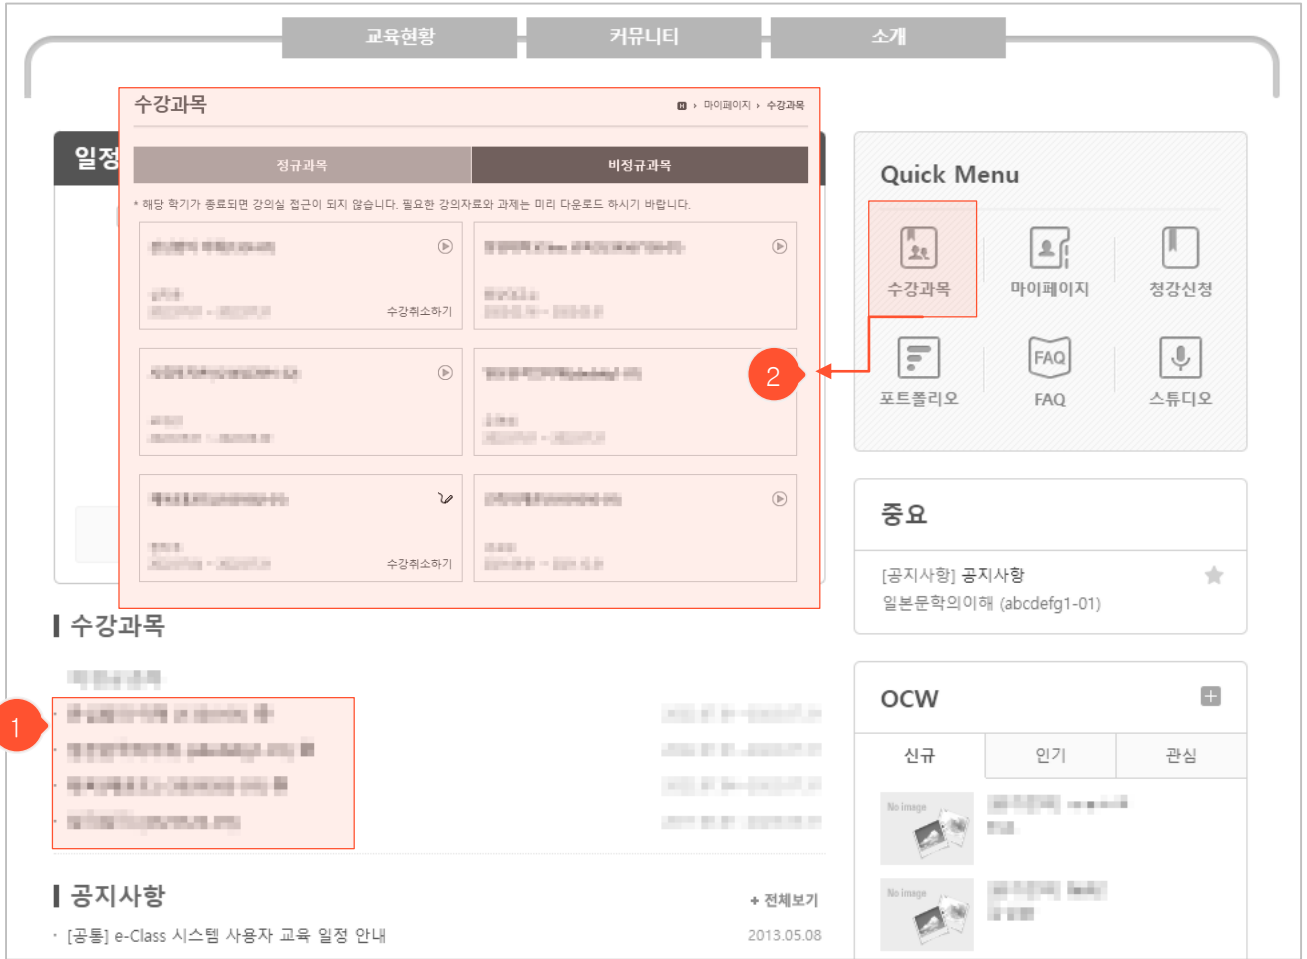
교육현황 커뮤니티 소개

일정

수강과목
마이페이지 › 수강과목

| 정규과목 | 비정규과목 |
|---|---|

* 해당 학기가 종료되면 강의실 접근이 되지 않습니다. 필요한 강의자료와 과제는 미리 다운로드 하시기 바랍니다.

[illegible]
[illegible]
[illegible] 수강취소하기

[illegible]
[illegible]
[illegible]

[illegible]
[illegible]
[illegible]

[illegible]
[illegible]
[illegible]

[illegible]
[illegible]
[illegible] 수강취소하기

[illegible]
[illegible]
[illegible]

2

Quick Menu
수강과목 마이페이지 청강신청
포트폴리오 FAQ 스튜디오

중요
[공지사항] 공지사항
일본문학의이해 (abcdefg1-01)

수강과목
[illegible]
1
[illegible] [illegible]
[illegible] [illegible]
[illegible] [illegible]
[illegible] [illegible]

OCW
신규 인기 관심
No image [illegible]
No image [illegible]

공지사항
+ 전체보기
· [공통] e-Class 시스템 사용자 교육 일정 안내 2013.05.08